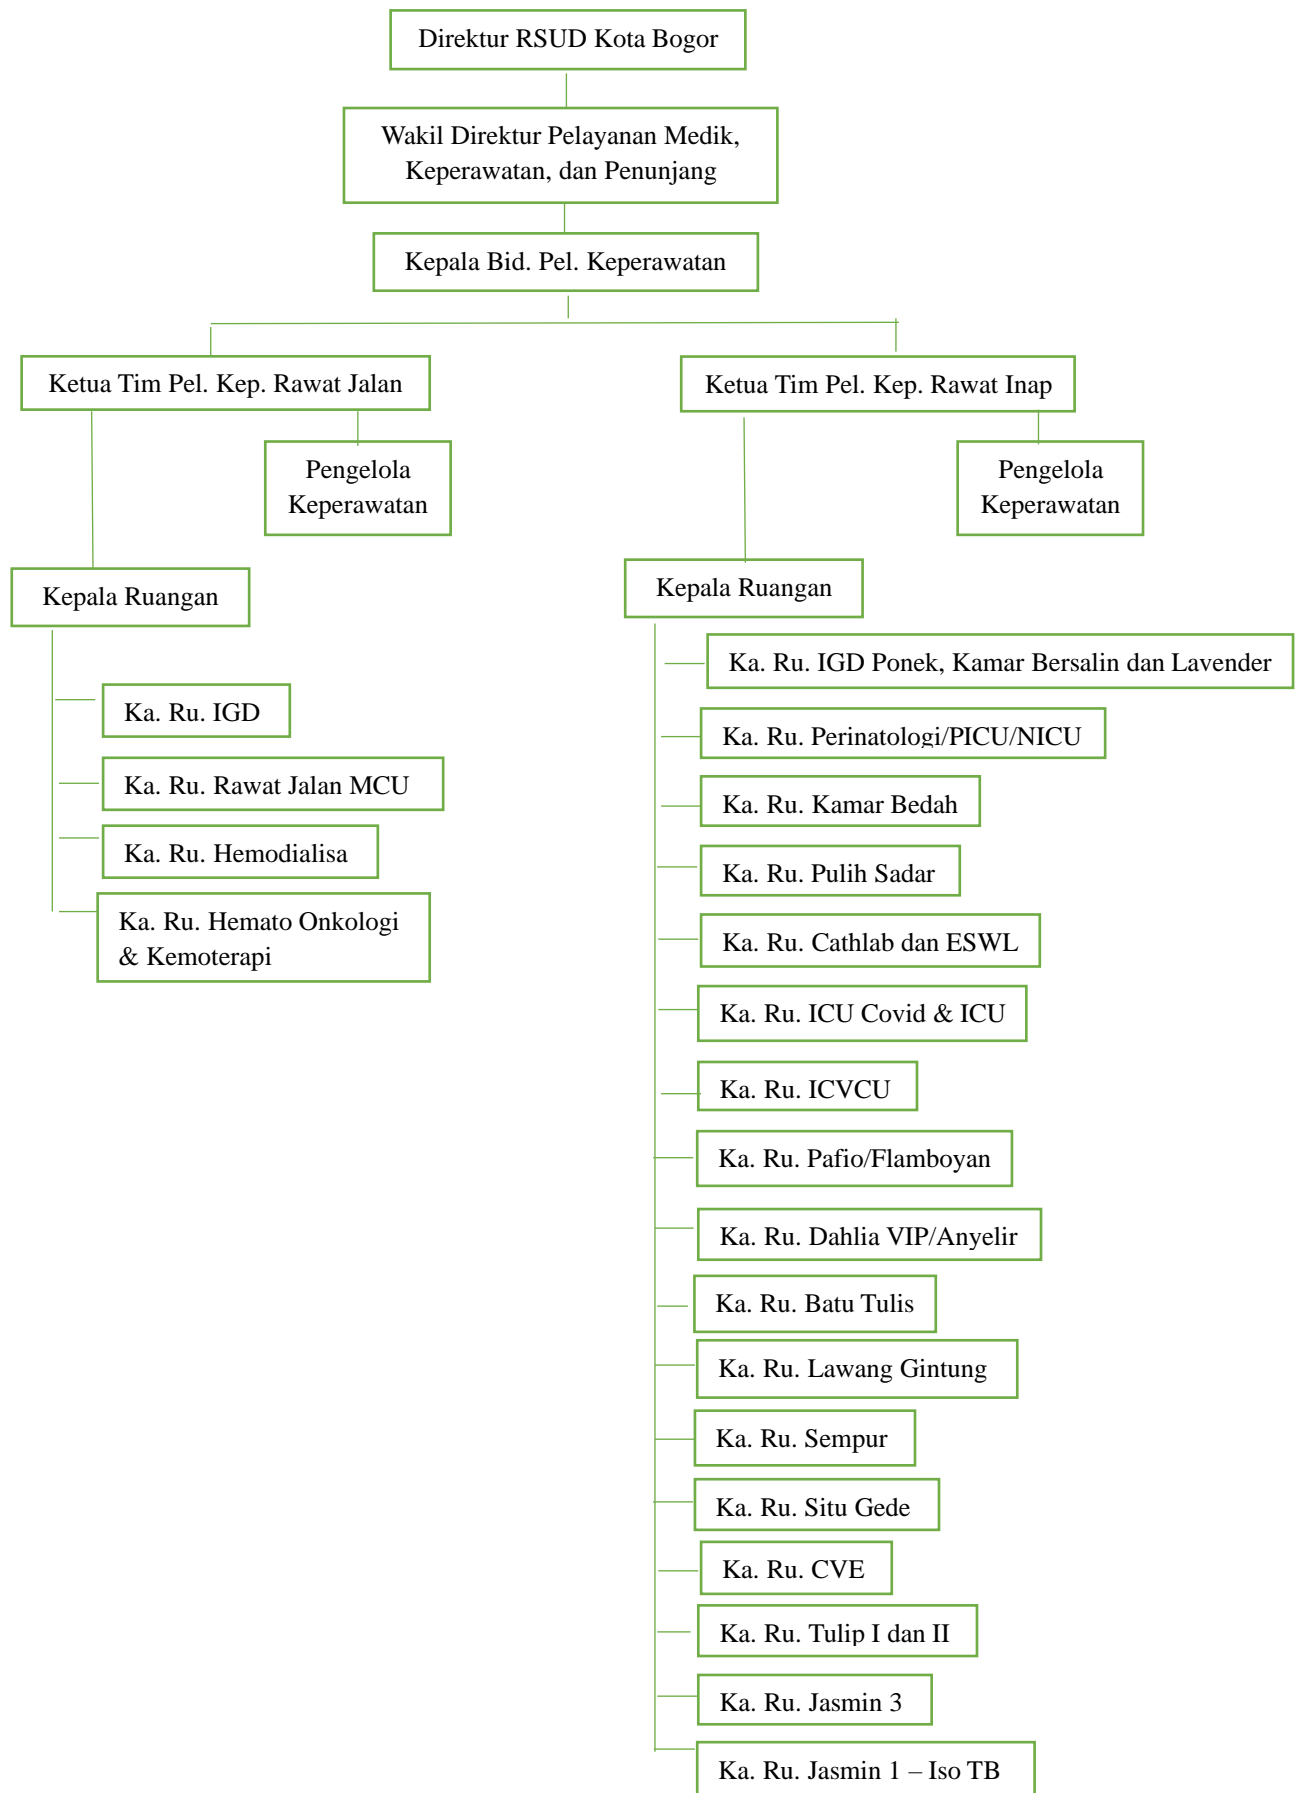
Direktur RSUD Kota Bogor

Wakil Direktur Pelayanan Medik, Keperawatan, dan Penunjang

Kepala Bid. Pel. Keperawatan

Ketua Tim Pel. Kep. Rawat Jalan

Pengelola Keperawatan

Kepala Ruangan

Ka. Ru. IGD

Ka. Ru. Rawat Jalan MCU

Ka. Ru. Hemodialisa

Ka. Ru. Hemato Onkologi & Kemoterapi

Ketua Tim Pel. Kep. Rawat Inap

Pengelola Keperawatan

Kepala Ruangan

Ka. Ru. IGD Ponek, Kamar Bersalin dan Lavender

Ka. Ru. Perinatologi/PICU/NICU

Ka. Ru. Kamar Bedah

Ka. Ru. Pulih Sadar

Ka. Ru. Cathlab dan ESWL

Ka. Ru. ICU Covid & ICU

Ka. Ru. ICVCU

Ka. Ru. Pafio/Flamboyan

Ka. Ru. Dahlia VIP/Anyelir

Ka. Ru. Batu Tulis

Ka. Ru. Lawang Gintung

Ka. Ru. Sempur

Ka. Ru. Situ Gede

Ka. Ru. CVE

Ka. Ru. Tulip I dan II

Ka. Ru. Jasmin 3

Ka. Ru. Jasmin 1 – Iso TB